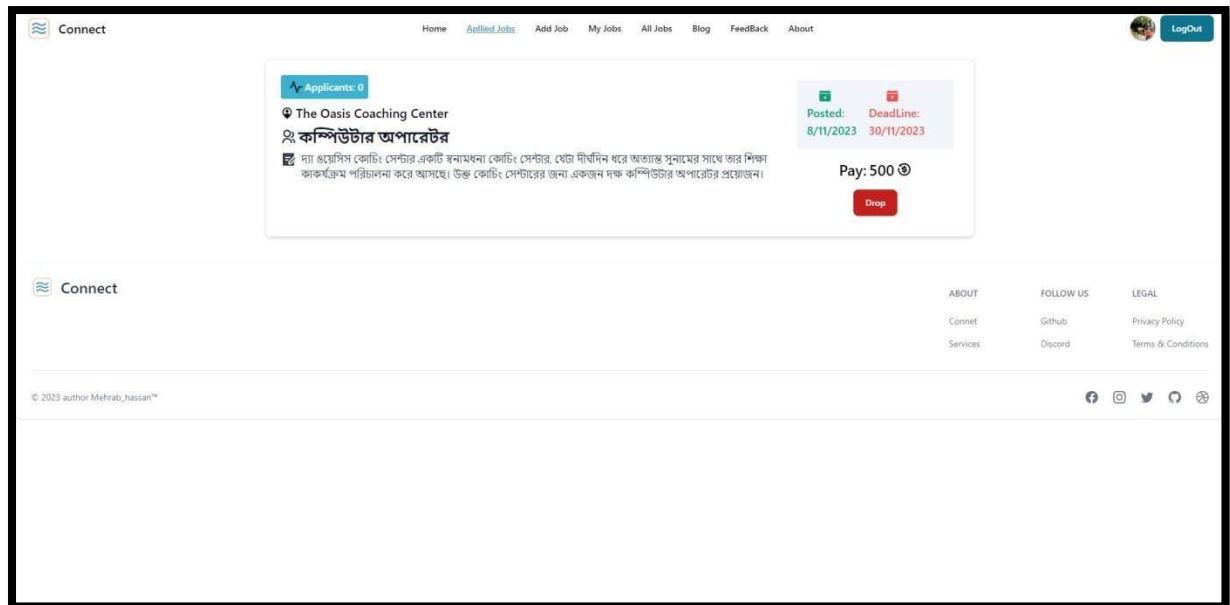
Connect

Home Aplied Jobs Add Job My Jobs All Jobs Blog FeedBack About

LogOut

Applicants: 0

The Oasis Coaching Center

কম্পিউটার অপারেটর

দ্যা ওয়েসিস কোচিং সেন্টার একটি স্বনামধন্য কোচিং সেন্টার, যেটা দীর্ঘদিন ধরে অত্যান্ত সুনামের সাথে তার শিক্ষা কাকর্যক্রম পরিচালনা করে আসছে। উক্ত কোচিং সেন্টারের জন্য একজন দক্ষ কম্পিউটার অপারেটর প্রয়োজন।

Posted: 8/11/2023

DeadLine: 30/11/2023

Pay: 500

Drop

Connect

ABOUT
Connet
Services

FOLLOW US
Github
Discord

LEGAL
Privacy Policy
Terms & Conditions

© 2023 author Mehrab_hassan™